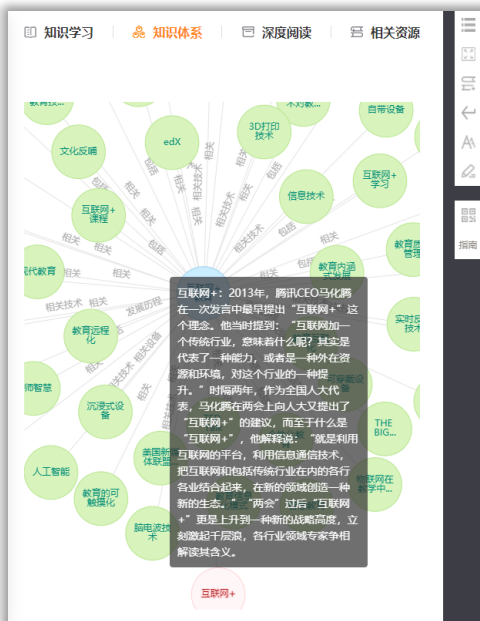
知识学习　知识体系　深度阅读　相关资源

指南

教育技...　不对数...　自带设备
文化反哺　edX　3D打印技术　互联网+学习
互联网+课程　信息技术　教育质量管理
现代教育　教育内涵式发展
实时反馈技术
教育远程化　发展历程
师智慧　沉浸式设备　THE BIG...
人工智能　美国新媒体联盟　物联网在教学中...
教育的可触摸化　脑电波技术
互联网+

包括　相关　相关技术　发展历程　相关资源

互联网+：2013年，腾讯CEO马化腾在一次发言中最早提出“互联网+”这个理念。他当时提到：“互联网加一个传统行业，意味着什么呢？其实是代表了一种能力，或者是一种外在资源和环境，对这个行业的一种提升。”时隔两年，作为全国人大代表，马化腾在两会上向人大又提出了“互联网+”的建议，而至于什么是“互联网+”，他解释说：“就是利用互联网的平台，利用信息通信技术，把互联网和包括传统行业在内的各行各业结合起来，在新的领域创造一种新的生态。”“两会”过后“互联网+”更是上升到一种新的战略高度，立刻激起千层浪，各行业领域专家争相解读其含义。